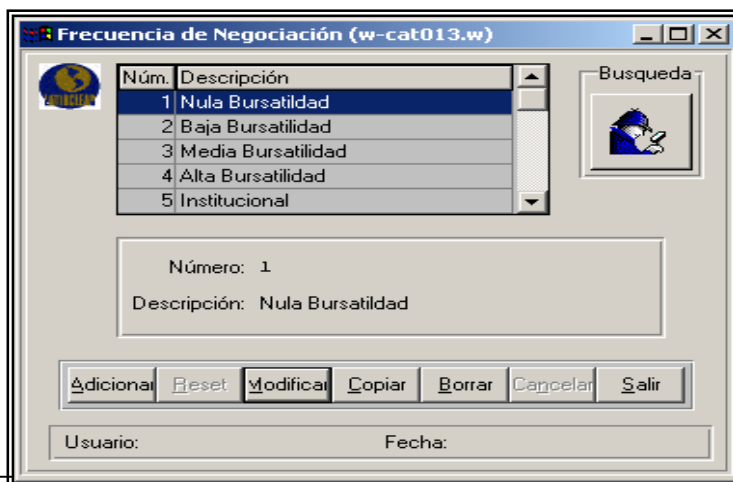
Frecuencia de Negociación (w-cat013.w)

| Núm. | Descripción |
|---|---|
| 1 | Nula Bursatilidad |
| 2 | Baja Bursatilidad |
| 3 | Media Bursatilidad |
| 4 | Alta Bursatilidad |
| 5 | Institucional |

Busqueda

Número: 1

Descripción: Nula Bursatildad

Adicionar Reset Modificar Copiar Borrar Cancelar Salir

Usuario: Fecha: